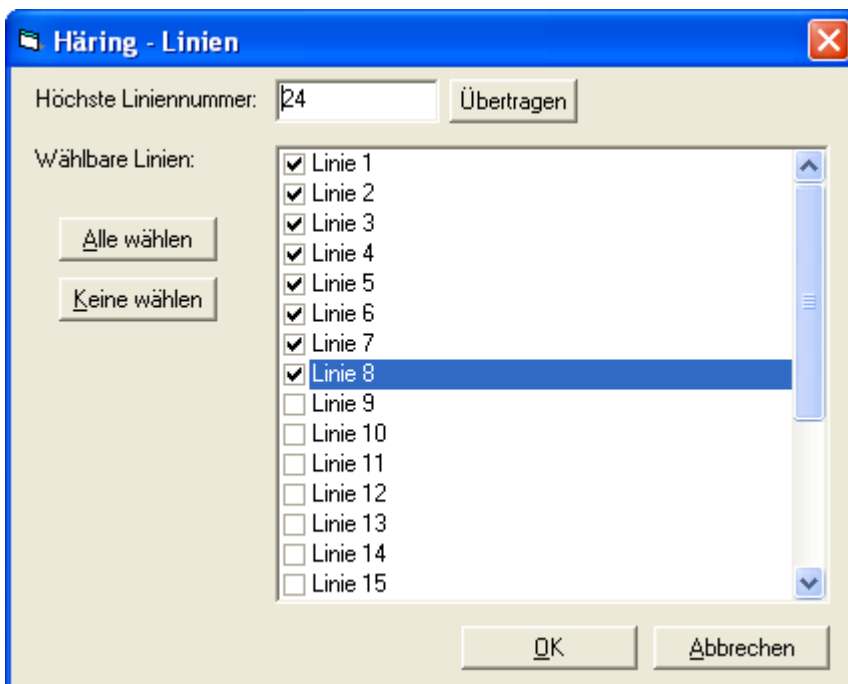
Häring - Linien

Höchste Liniennummer: 24 Übertragen

Wählbare Linien:

Alle wählen

Keine wählen

Linie 1
Linie 2
Linie 3
Linie 4
Linie 5
Linie 6
Linie 7
Linie 8
Linie 9
Linie 10
Linie 11
Linie 12
Linie 13
Linie 14
Linie 15

OK

Abbrechen